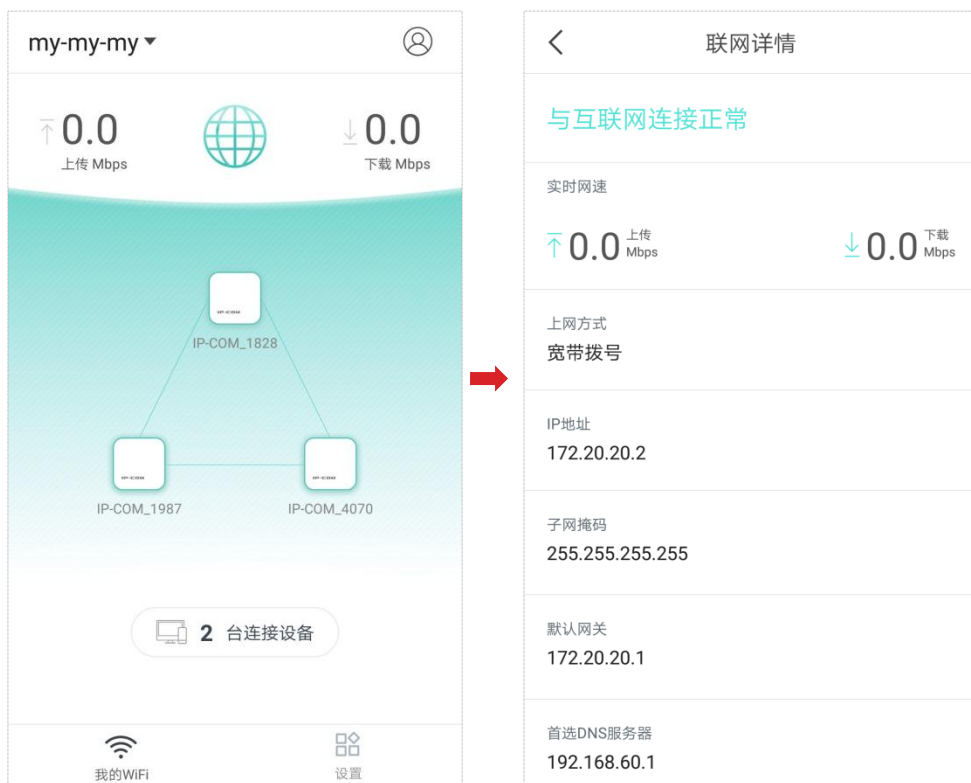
my-my-my

0.0
上传 Mbps

0.0
下载 Mbps

IP-COM_1828

IP-COM_1987

IP-COM_4070

2 台连接设备

我的WiFi

设置

联网详情

与互联网连接正常

实时网速

0.0 上传 Mbps

0.0 下载 Mbps

上网方式
宽带拨号

IP地址
172.20.20.2

子网掩码
255.255.255.255

默认网关
172.20.20.1

首选DNS服务器
192.168.60.1